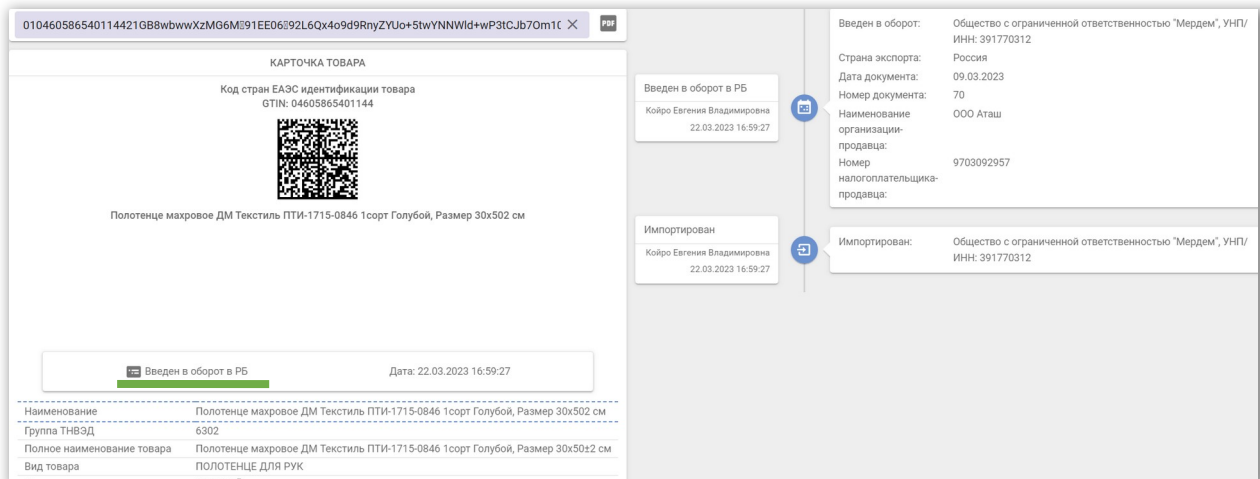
010460586540114421GB8wbwwXzMG6M91EE0692L6Qx4o9d9RnyZYUo+5twYNNWld+wP3tCJb7Om1( ×

PDF

КАРТОЧКА ТОВАРА

Код стран ЕАЭС идентификации товара
GTIN: 04605865401144

Полотенце махровое ДМ Текстиль ПТИ-1715-0846 1сорт Голубой, Размер 30x502 см

Введен в оборот в РБ

Дата: 22.03.2023 16:59:27

| | |
|---|---|
| Наименование | Полотенце махровое ДМ Текстиль ПТИ-1715-0846 1сорт Голубой, Размер 30x502 см |
| Группа ТНВЭД | 6302 |
| Полное наименование товара | Полотенце махровое ДМ Текстиль ПТИ-1715-0846 1сорт Голубой, Размер 30x50±2 см |
| Вид товара | ПОЛОТЕНЦЕ ДЛЯ РУК |

Введен в оборот в РБ
Койро Евгения Владимировна
22.03.2023 16:59:27

| | |
|---|---|
| Введен в оборот: | Общество с ограниченной ответственностью "Мердем", УНП/ИНН: 391770312 |
| Страна экспорта: | Россия |
| Дата документа: | 09.03.2023 |
| Номер документа: | 70 |
| Наименование организации-продавца: | ООО Аташ |
| Номер налогоплательщика-продавца: | 9703092957 |

Импортирован
Койро Евгения Владимировна
22.03.2023 16:59:27

| | |
|---|---|
| Импортирован: | Общество с ограниченной ответственностью "Мердем", УНП/ИНН: 391770312 |